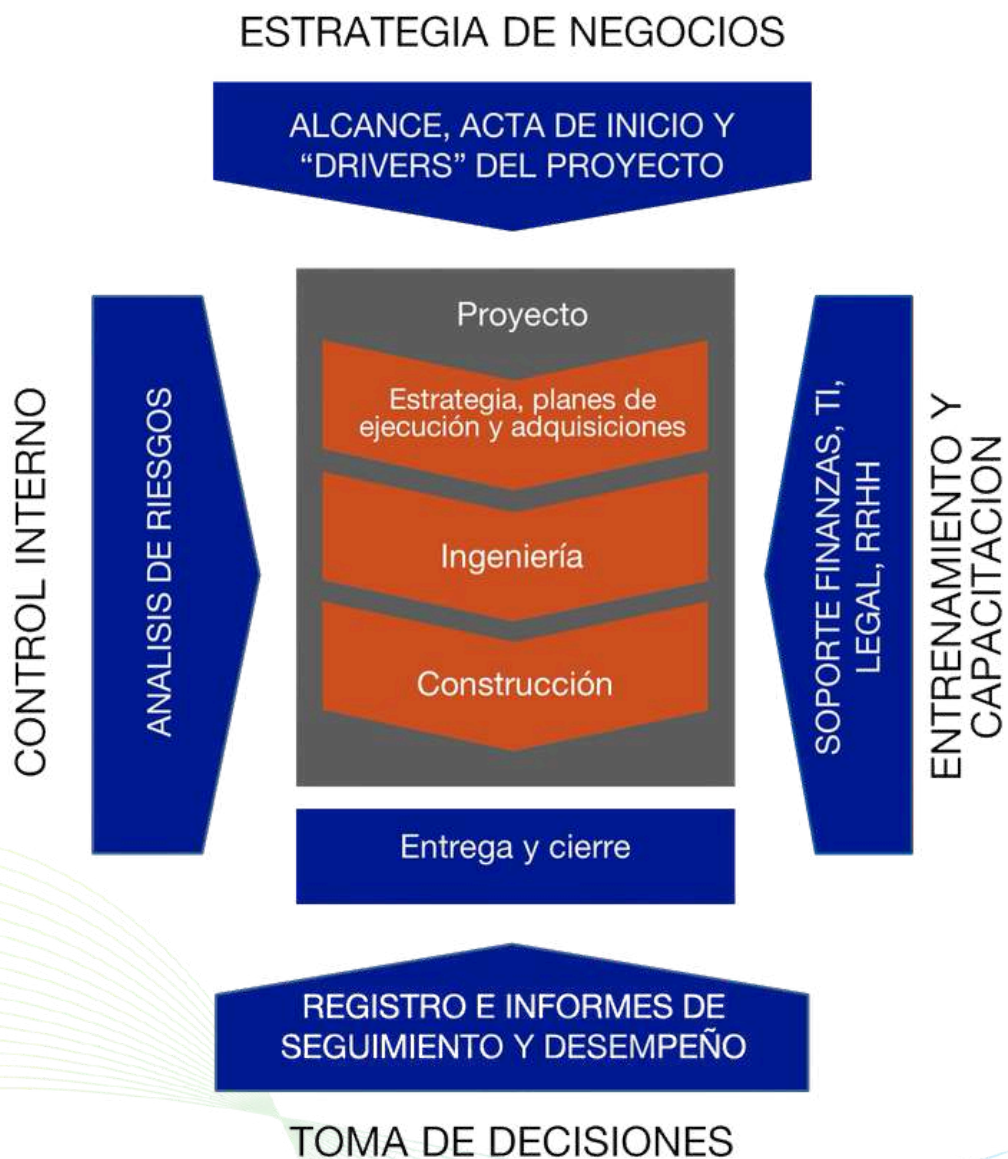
ESTRATEGIA DE NEGOCIOS

ALCANCE, ACTA DE INICIO Y "DRIVERS" DEL PROYECTO

CONTROL INTERNO

ANALISIS DE RIESGOS

Proyecto

Estrategia, planes de ejecución y adquisiciones

Ingeniería

Construcción

Entrega y cierre

SOPORTE FINANZAS, TI, LEGAL, RRHH

ENTRENAMIENTO Y CAPACITACION

REGISTRO E INFORMES DE SEGUIMIENTO Y DESEMPEÑO

TOMA DE DECISIONES